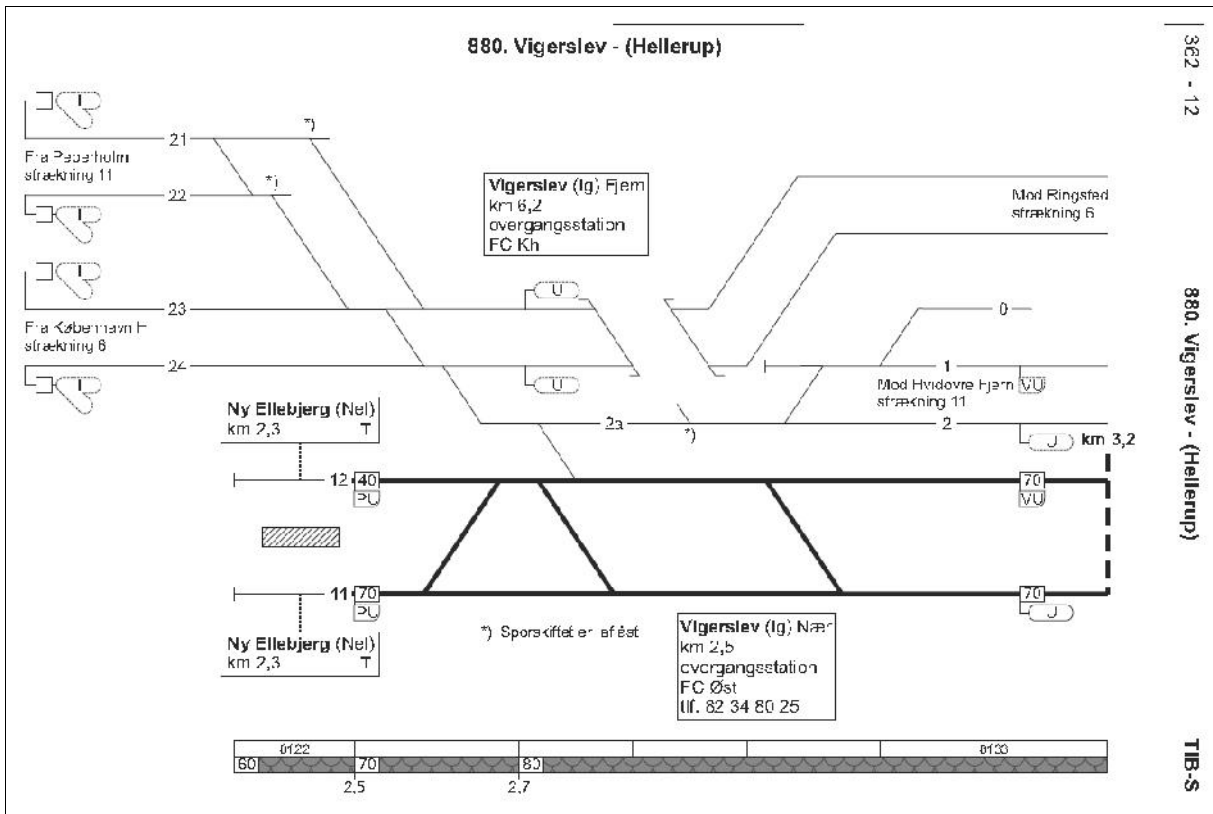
880. Vigerslev - (Hellerup)

362 - 12

21
*)
Fra Peberholm
strækning 11
22
*)
Vigerslev (Ig) Fjern
km 6,2
overgangsstation
FC Kh
Mod Ringsted
strækning 6
23
U
Fra København H
strækning 6
0
24
U
1
Mod Hvidovre Fjern VU
strækning 11
Ny Ellebjerg (Nel)
km 2,3
T
2a
*)
2
J
km 3,2
12
40
PU
70
VU
11
70
PU
70
J
*) Sporskiftet er afløst
Ny Ellebjerg (Nel)
km 2,3
T
Vigerslev (Ig) Nær
km 2,5
overgangsstation
FC Øst
tlf. 82 34 80 25

880. Vigerslev - (Hellerup)

8122
8133
60
70
80
2,5
2,7

TIB-S